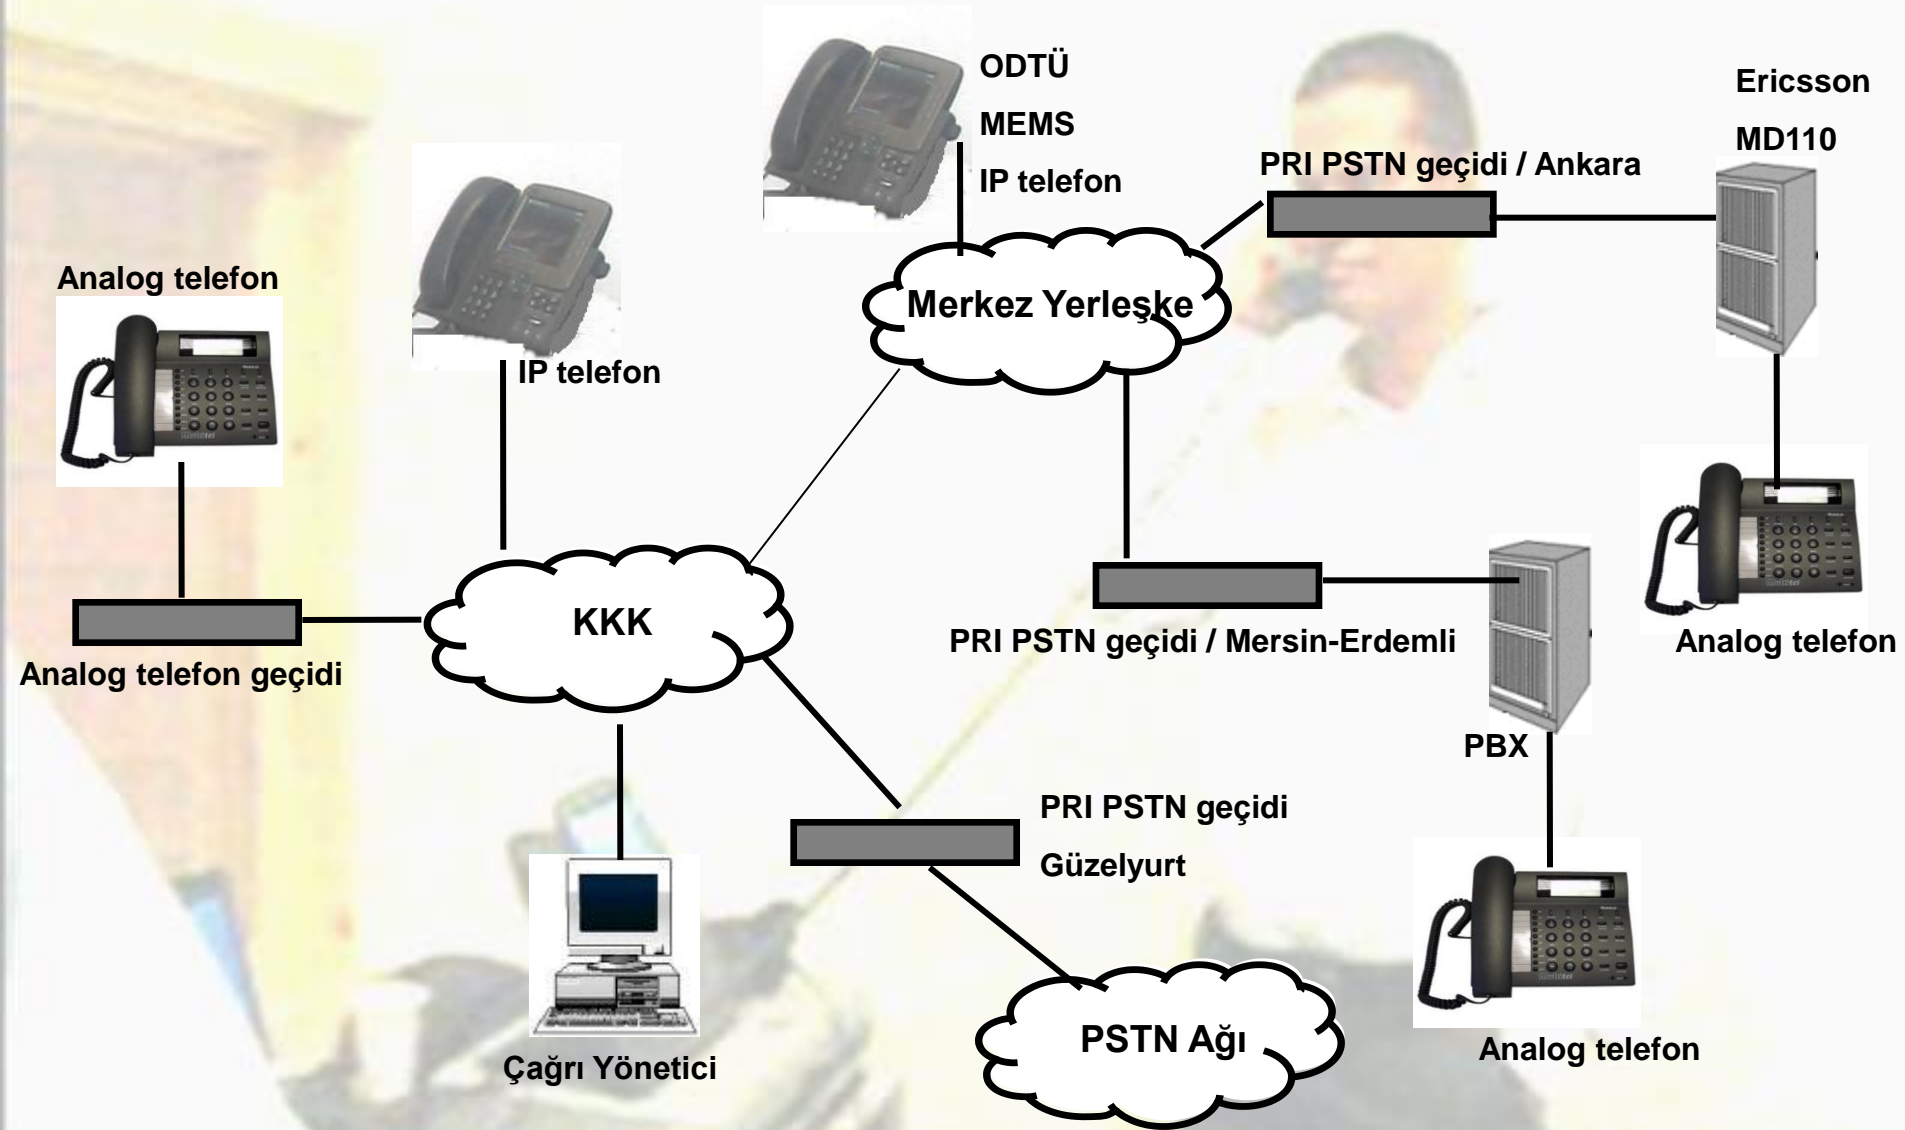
ODTÜ
MEMS
IP telefon

Ericsson
MD110

PRI PSTN geçidi / Ankara

Analog telefon

IP telefon

Merkez Yerleşke

Analog telefon

KKK

Analog telefon geçidi

PRI PSTN geçidi / Mersin-Erdemli

PBX

PRI PSTN geçidi
Güzelyurt

Çağrı Yönetici

PSTN Ağı

Analog telefon